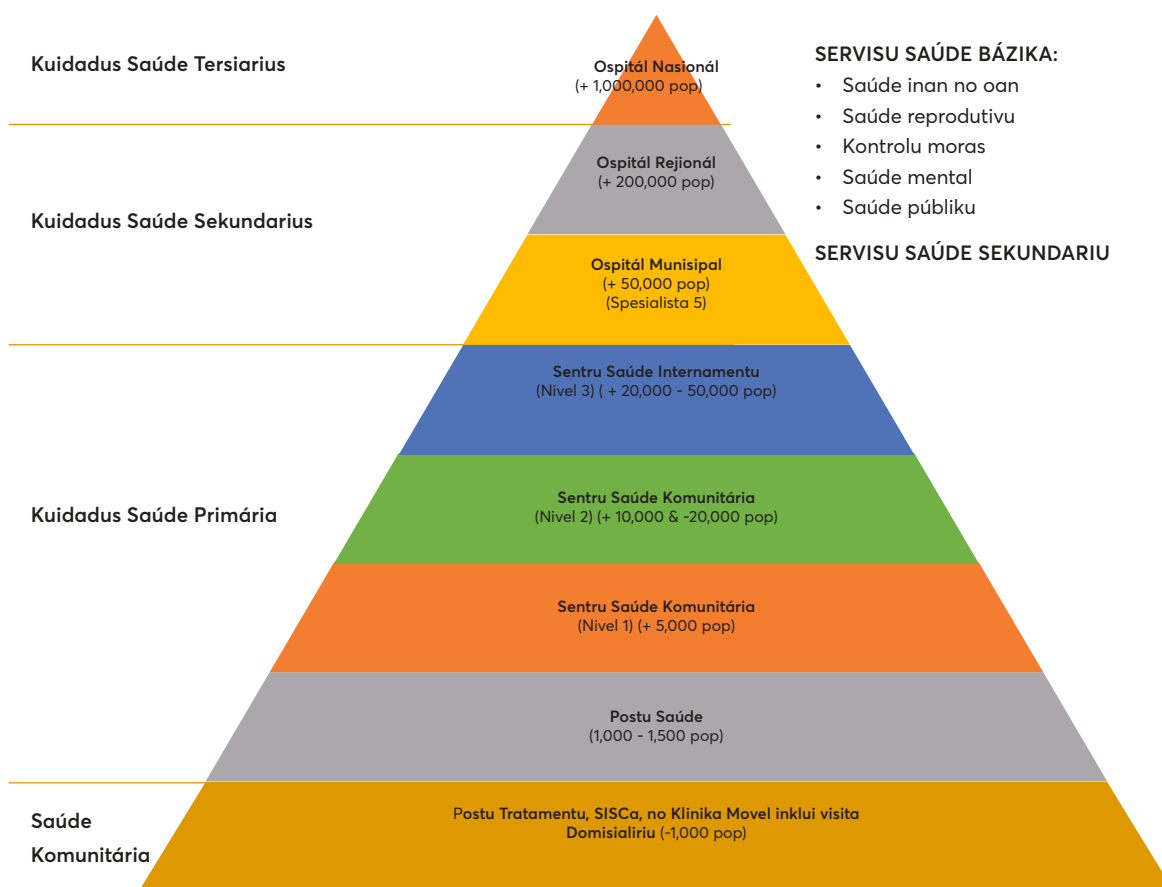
Kuidadus Saúde Tersiarius

Ospitál Nasionál
(+ 1,000,000 pop)

SERVISU SAÚDE BÁZIKA:
• Saúde inan no oan
• Saúde reprodutivu
• Kontrolu moras
• Saúde mental
• Saúde públiku

SERVISU SAÚDE SEKUNDARIU

Ospitál Rejionál
(+ 200,000 pop)

Kuidadus Saúde Sekundarius

Ospitál Munisipal
(+ 50,000 pop)
(Spesialista 5)

Sentru Saúde Internamentu
(Nivel 3) ( + 20,000 - 50,000 pop)

Kuidadus Saúde Primária

Sentru Saúde Komunitária
(Nivel 2) (+ 10,000 & -20,000 pop)

Sentru Saúde Komunitária
(Nivel 1) (+ 5,000 pop)

Postu Saúde
(1,000 - 1,500 pop)

Saúde Komunitária

Postu Tratamentu, SISCa, no Klinika Movel inklui visita Domisialiriu (-1,000 pop)